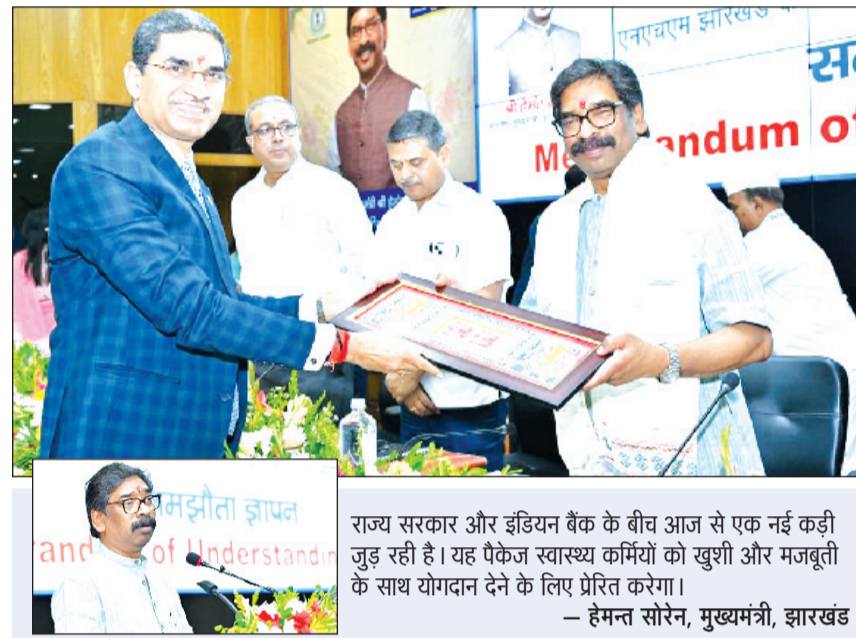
एनएचएम झारखंड

स

Me andum o

समझौता ज्ञापन

andum of Understandin

राज्य सरकार और इंडियन बैंक के बीच आज से एक नई कड़ी जुड़ रही है। यह पैकेज स्वास्थ्य कर्मियों को खुशी और मजबूती के साथ योगदान देने के लिए प्रेरित करेगा।

– हेमन्त सोरेन, मुख्यमंत्री, झारखंड